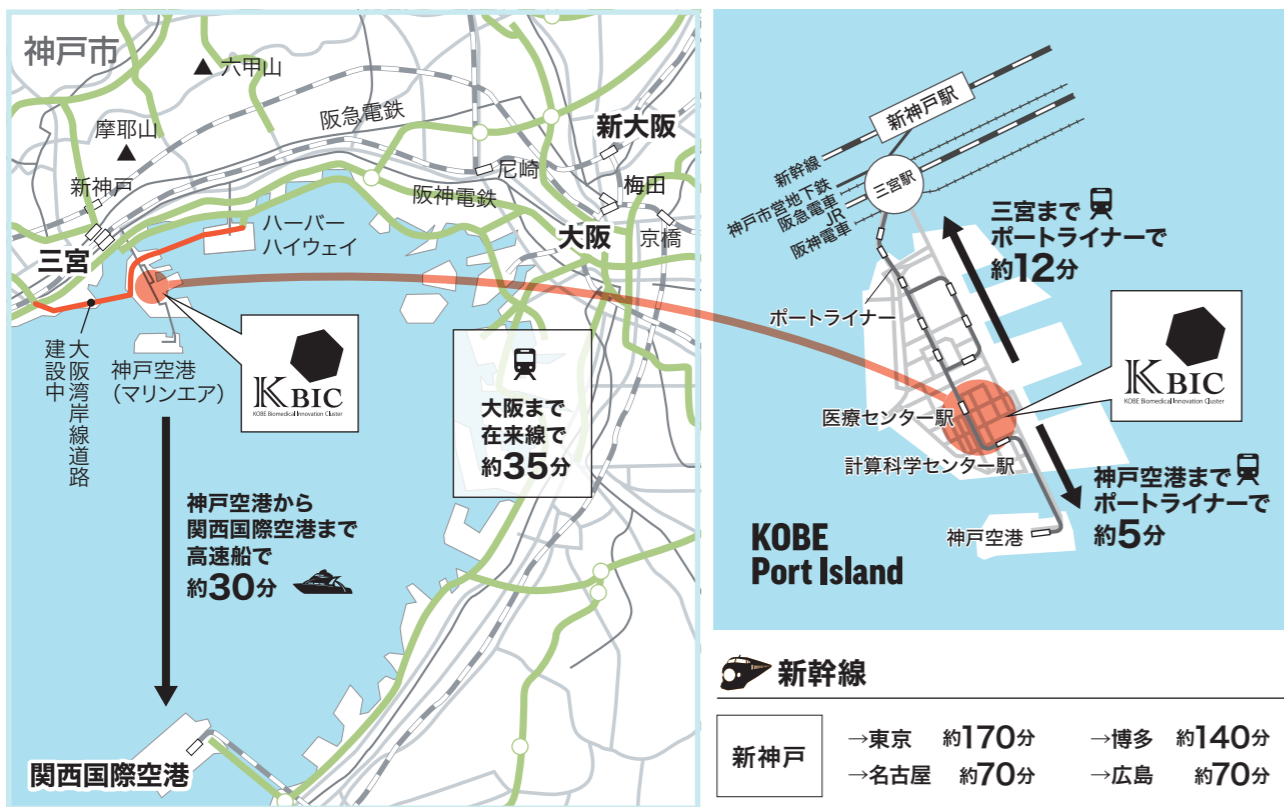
神戸市

六甲山

摩耶山

阪急電鉄

新大阪

新神戸

尼崎

梅田

阪神電鉄

ハーバーハイウェイ

大阪

京橋

三宮

建設中

大阪湾岸線道路

神戸空港（マリンエア）

KBIC
KOBE Biomedical Innovation Cluster

大阪まで在来線で約35分

神戸空港から関西国際空港まで高速船で約30分

関西国際空港

新神戸駅

新幹線

三宮駅

神戸市営地下鉄

阪急電車

JR

阪神電車

三宮までポートライナーで約12分

ポートライナー

KBIC
KOBE Biomedical Innovation Cluster

医療センター駅

計算科学センター駅

神戸空港までポートライナーで約5分

KOBE Port Island

神戸空港

新幹線

| 新神戸 | →東京 約170分 | →博多 約140分 |
|---|---|---|
| | →名古屋 約70分 | →広島 約70分 |